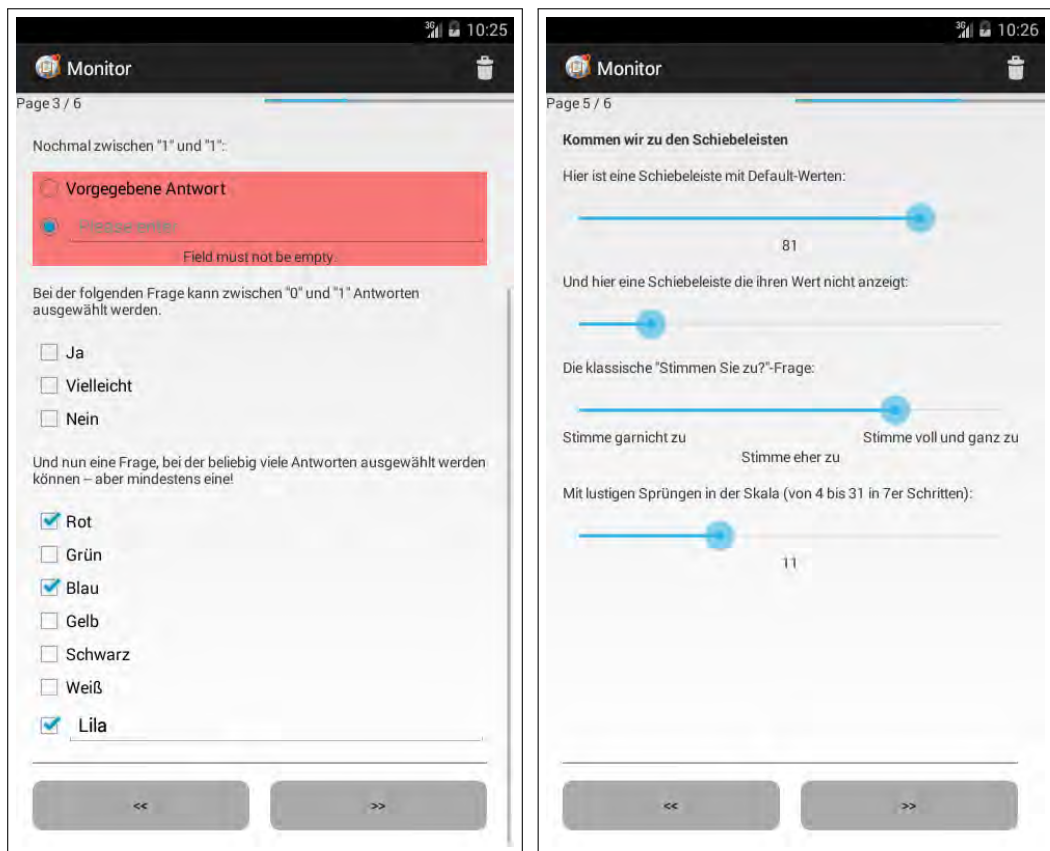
3G 10:25

Monitor

Page 3 / 6

Nochmal zwischen "1" und "1":

Vorgegebene Antwort

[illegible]

Field must not be empty.

Bei der folgenden Frage kann zwischen "0" und "1" Antworten ausgewählt werden.

Ja

Vielleicht

Nein

Und nun eine Frage, bei der beliebig viele Antworten ausgewählt werden können – aber mindestens eine!

Rot

Grün

Blau

Gelb

Schwarz

Weiß

Lila

<<

>>

3G 10:26

Monitor

Page 5 / 6

Kommen wir zu den Schiebeleisten

Hier ist eine Schiebeleiste mit Default-Werten:

81

Und hier eine Schiebeleiste die ihren Wert nicht anzeigt:

Die klassische "Stimmen Sie zu?"-Frage:

Stimme garnicht zu

Stimme voll und ganz zu

Stimme eher zu

Mit lustigen Sprüngen in der Skala (von 4 bis 31 in 7er Schritten):

11

<<

>>